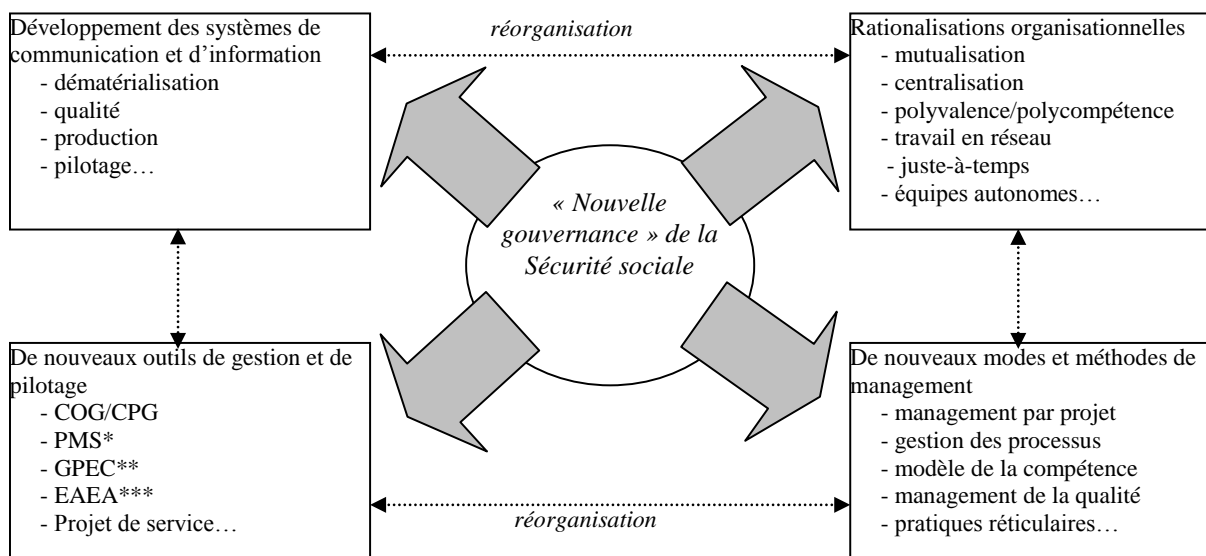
Développement des systèmes de communication et d'information
- dématérialisation
- qualité
- production
- pilotage…

réorganisation

Rationalisations organisationnelles
- mutualisation
- centralisation
- polyvalence/polycompétence
- travail en réseau
- juste-à-temps
- équipes autonomes…

« Nouvelle gouvernance » de la Sécurité sociale

De nouveaux outils de gestion et de pilotage
- COG/CPG
- PMS*
- GPEC**
- EAEA***
- Projet de service…

réorganisation

De nouveaux modes et méthodes de management
- management par projet
- gestion des processus
- modèle de la compétence
- management de la qualité
- pratiques réticulaires…